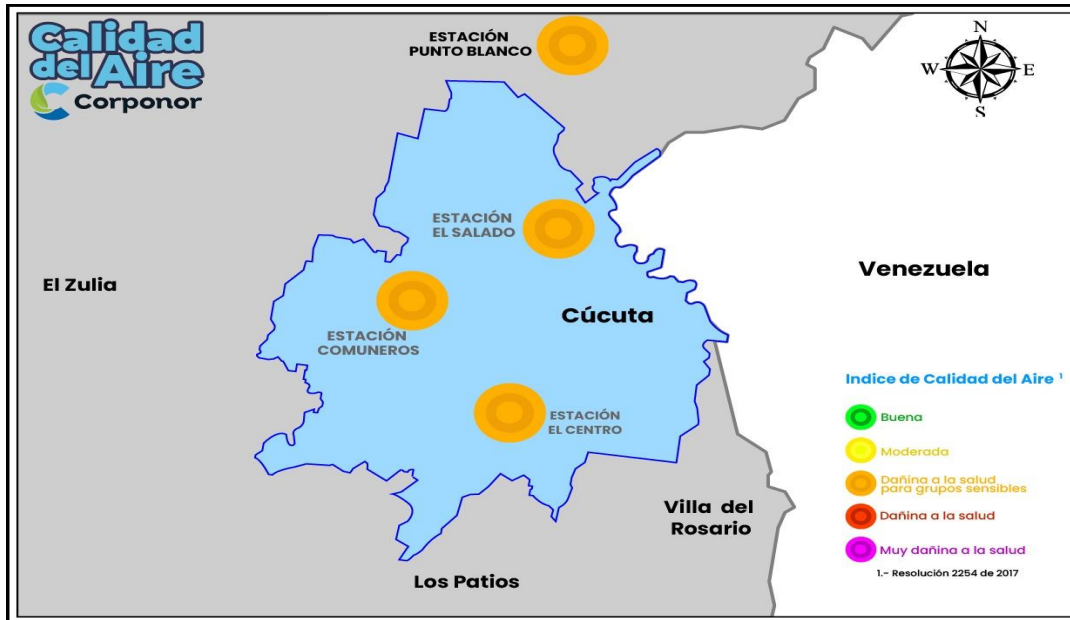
Calidad del Aire
Corponor

ESTACIÓN PUNTO BLANCO

N
W E
S

ESTACIÓN EL SALADO

El Zulia

Venezuela

ESTACIÓN COMUNEROS

Cúcuta

Indice de Calidad del Aire ¹

ESTACIÓN EL CENTRO

Buena
Moderada
Dañina a la salud para grupos sensibles
Dañina a la salud
Muy dañina a la salud
1.- Resolución 2254 de 2017

Villa del Rosario

Los Patios